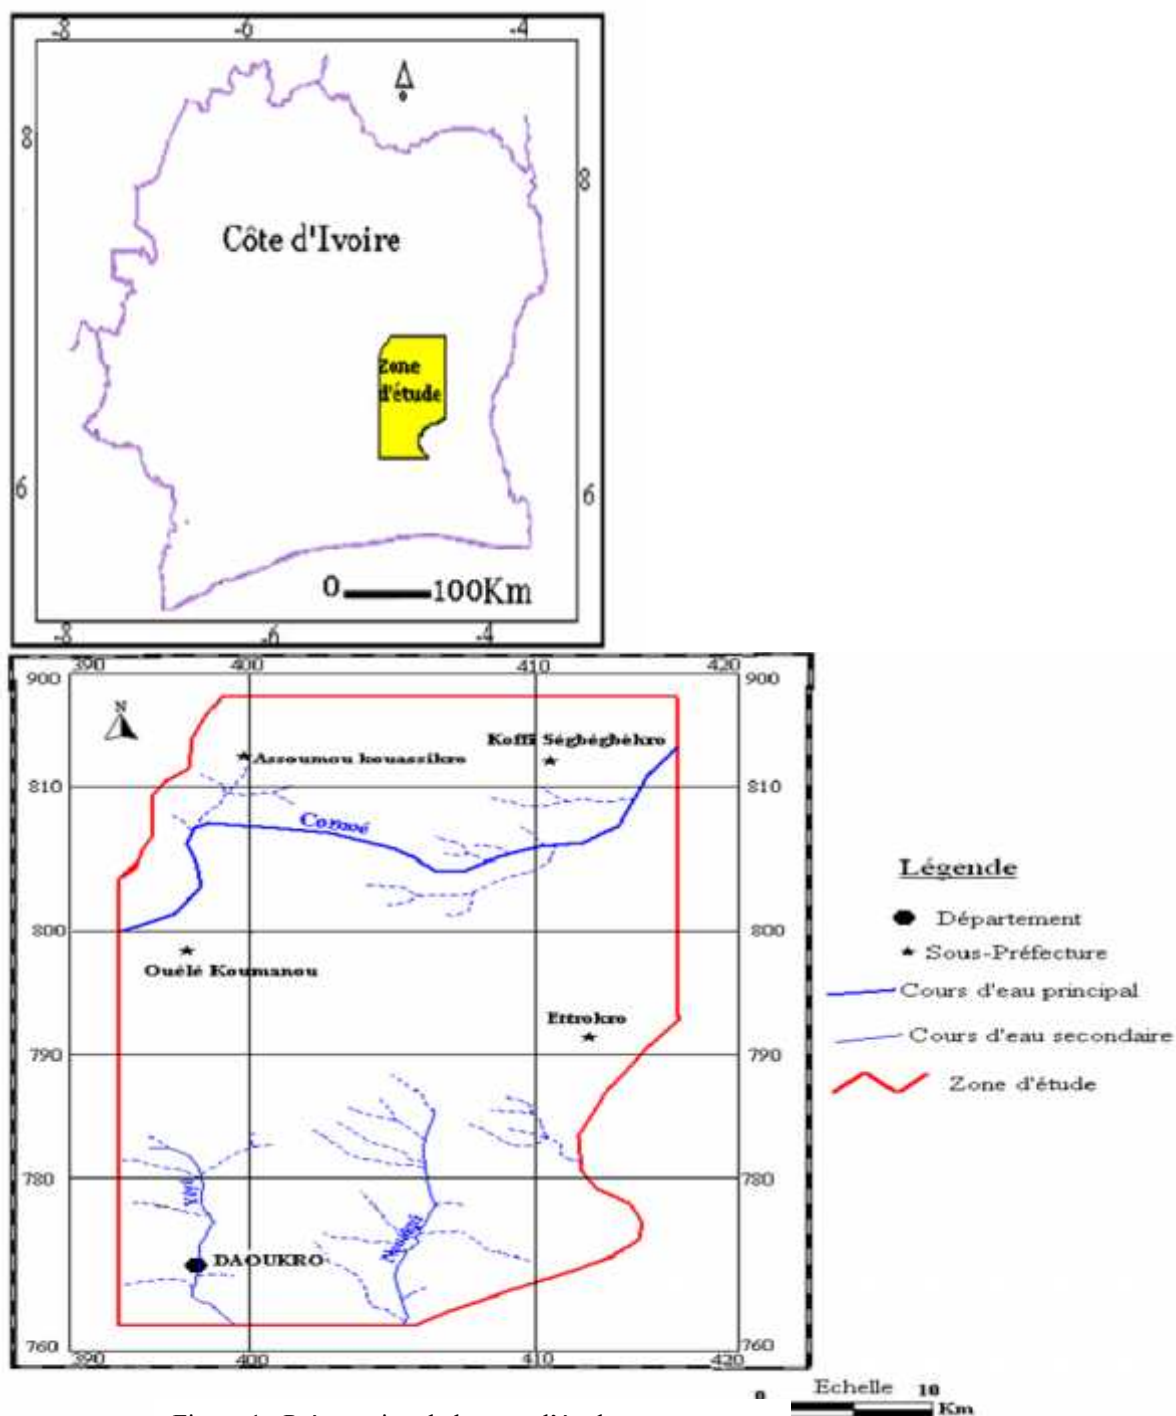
-8 -6 -4

8 8

Côte d'Ivoire

Zone d'étude

6 6

0 100Km

-8 -6 -4

390 400 410 420

900 900

N

Assoumou kouassikro

Koffi Ségbégbékro

810 810

Comoé

800 800

Ouélé Koumanou

Ettrokro

790 790

780 780

DAOUKRO

760 760

390 400 410 420

Légende

Département

Sous-Préfecture

Cours d'eau principal

Cours d'eau secondaire

Zone d'étude

0 Echelle 10 Km

Figure 1 : Présentation de la zone d'étude